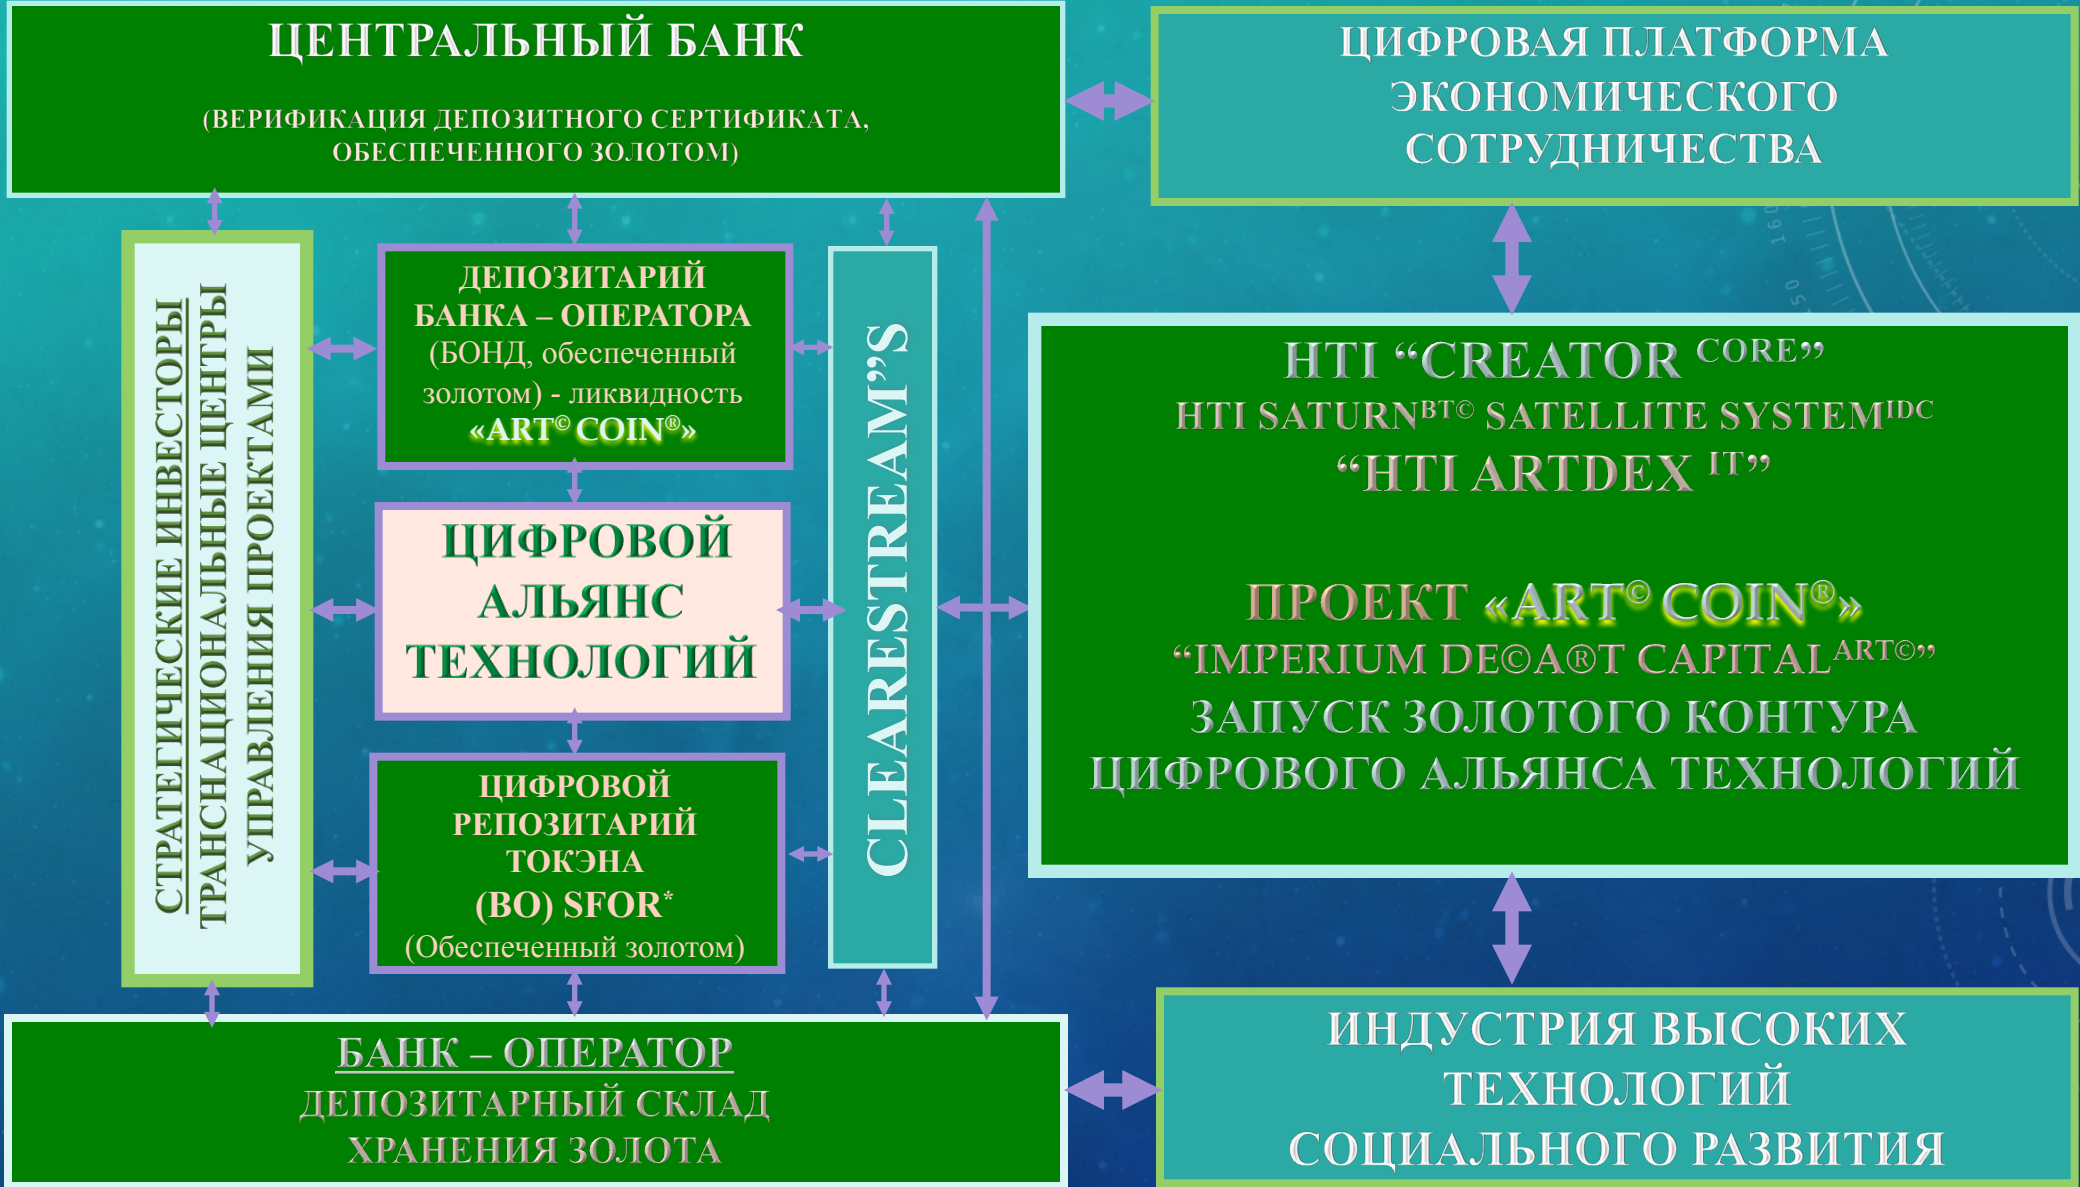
ЦЕНТРАЛЬНЫЙ БАНК

(ВЕРИФИКАЦИЯ ДЕПОЗИТНОГО СЕРТИФИКАТА, ОБЕСПЕЧЕННОГО ЗОЛОТОМ)

ЦИФРОВАЯ ПЛАТФОРМА ЭКОНОМИЧЕСКОГО СОТРУДНИЧЕСТВА

СТРАТЕГИЧЕСКИЕ ИНВЕСТОРЫ
ТРАНСНАЦИОНАЛЬНЫЕ ЦЕНТРЫ
УПРАВЛЕНИЯ ПРОЕКТАМИ

ДЕПОЗИТАРИЙ БАНКА – ОПЕРАТОРА
(БОНД, обеспеченный золотом) - ликвидность
«ART© COIN®»

ЦИФРОВОЙ АЛЬЯНС ТЕХНОЛОГИЙ

ЦИФРОВОЙ РЕПОЗИТАРИЙ ТОКЭНА
(BO) SFOR*
(Обеспеченный золотом)

CLEARESTREAM'S

HTI "CREATOR $^{CORE}$"
HTI SATURN$^{BT©}$ SATELLITE SYSTEM$^{IDC}$
"HTI ARTDEX $^{IT}$"

ПРОЕКТ «ART© COIN®»
"IMPERIUM DE©A®T CAPITAL$^{ART©}$"
ЗАПУСК ЗОЛОТОГО КОНТУРА ЦИФРОВОГО АЛЬЯНСА ТЕХНОЛОГИЙ

БАНК – ОПЕРАТОР
ДЕПОЗИТАРНЫЙ СКЛАД ХРАНЕНИЯ ЗОЛОТА

ИНДУСТРИЯ ВЫСОКИХ ТЕХНОЛОГИЙ СОЦИАЛЬНОГО РАЗВИТИЯ